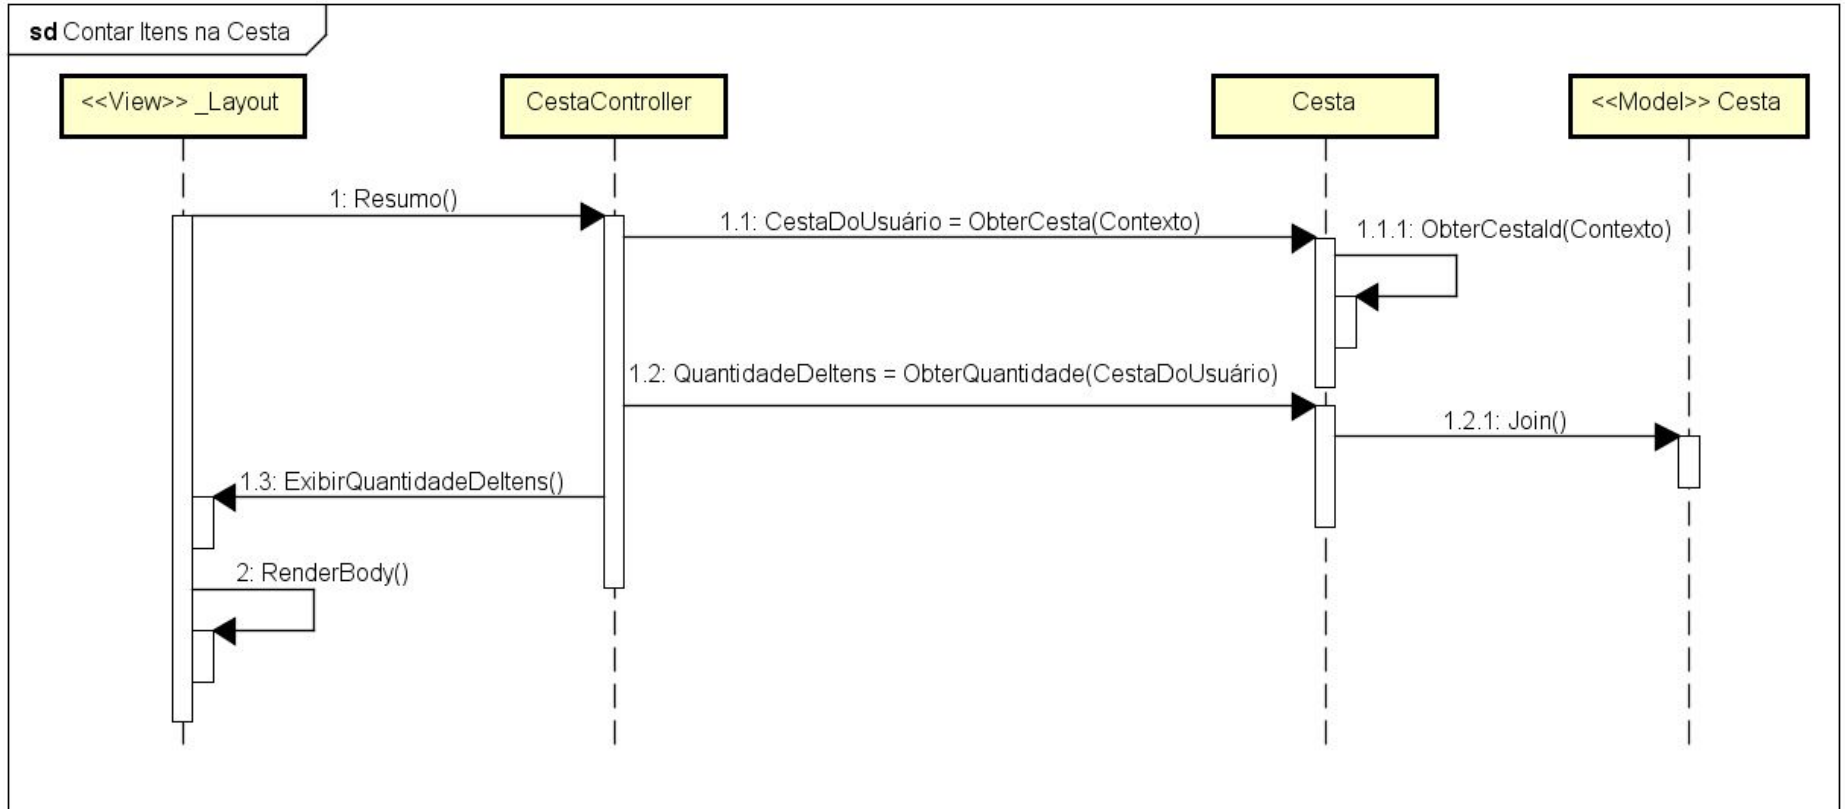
sd Contar Itens na Cesta

<<View>> _Layout

CestaController

Cesta

<<Model>> Cesta

1: Resumo()

1.1: CestaDoUsuário = ObterCesta(Contexto)

1.1.1: ObterCestaId(Contexto)

1.2: QuantidadeDeItens = ObterQuantidade(CestaDoUsuário)

1.2.1: Join()

1.3: ExibirQuantidadeDeItens()

2: RenderBody()